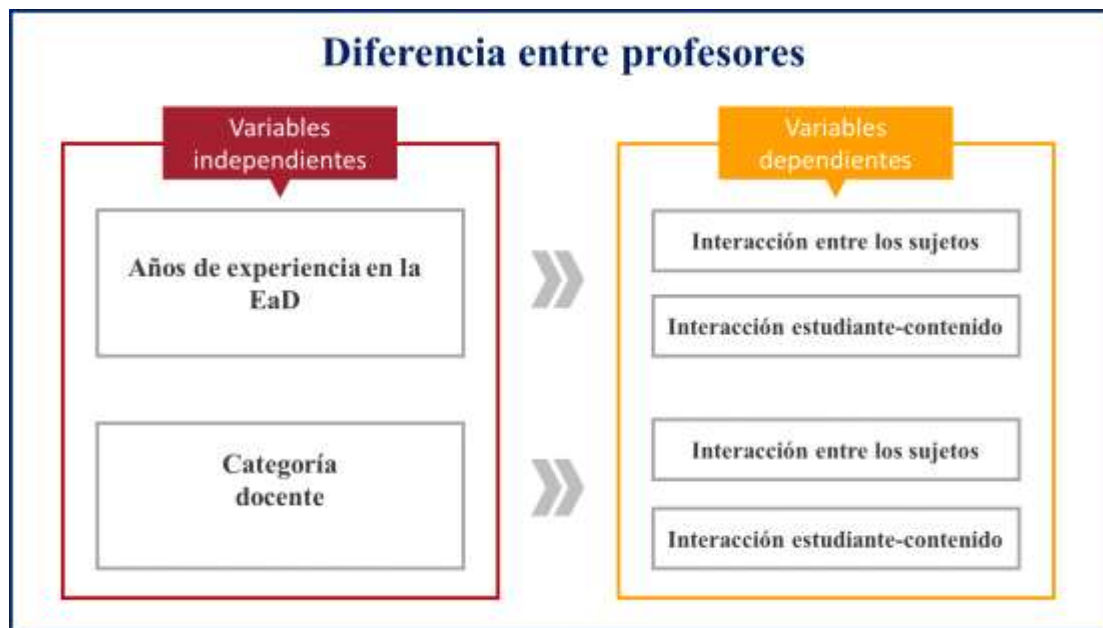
Diferencia entre profesores

Variables independientes

Años de experiencia en la EaD

Categoría docente

Variables dependientes

Interacción entre los sujetos

Interacción estudiante-contenido

Interacción entre los sujetos

Interacción estudiante-contenido